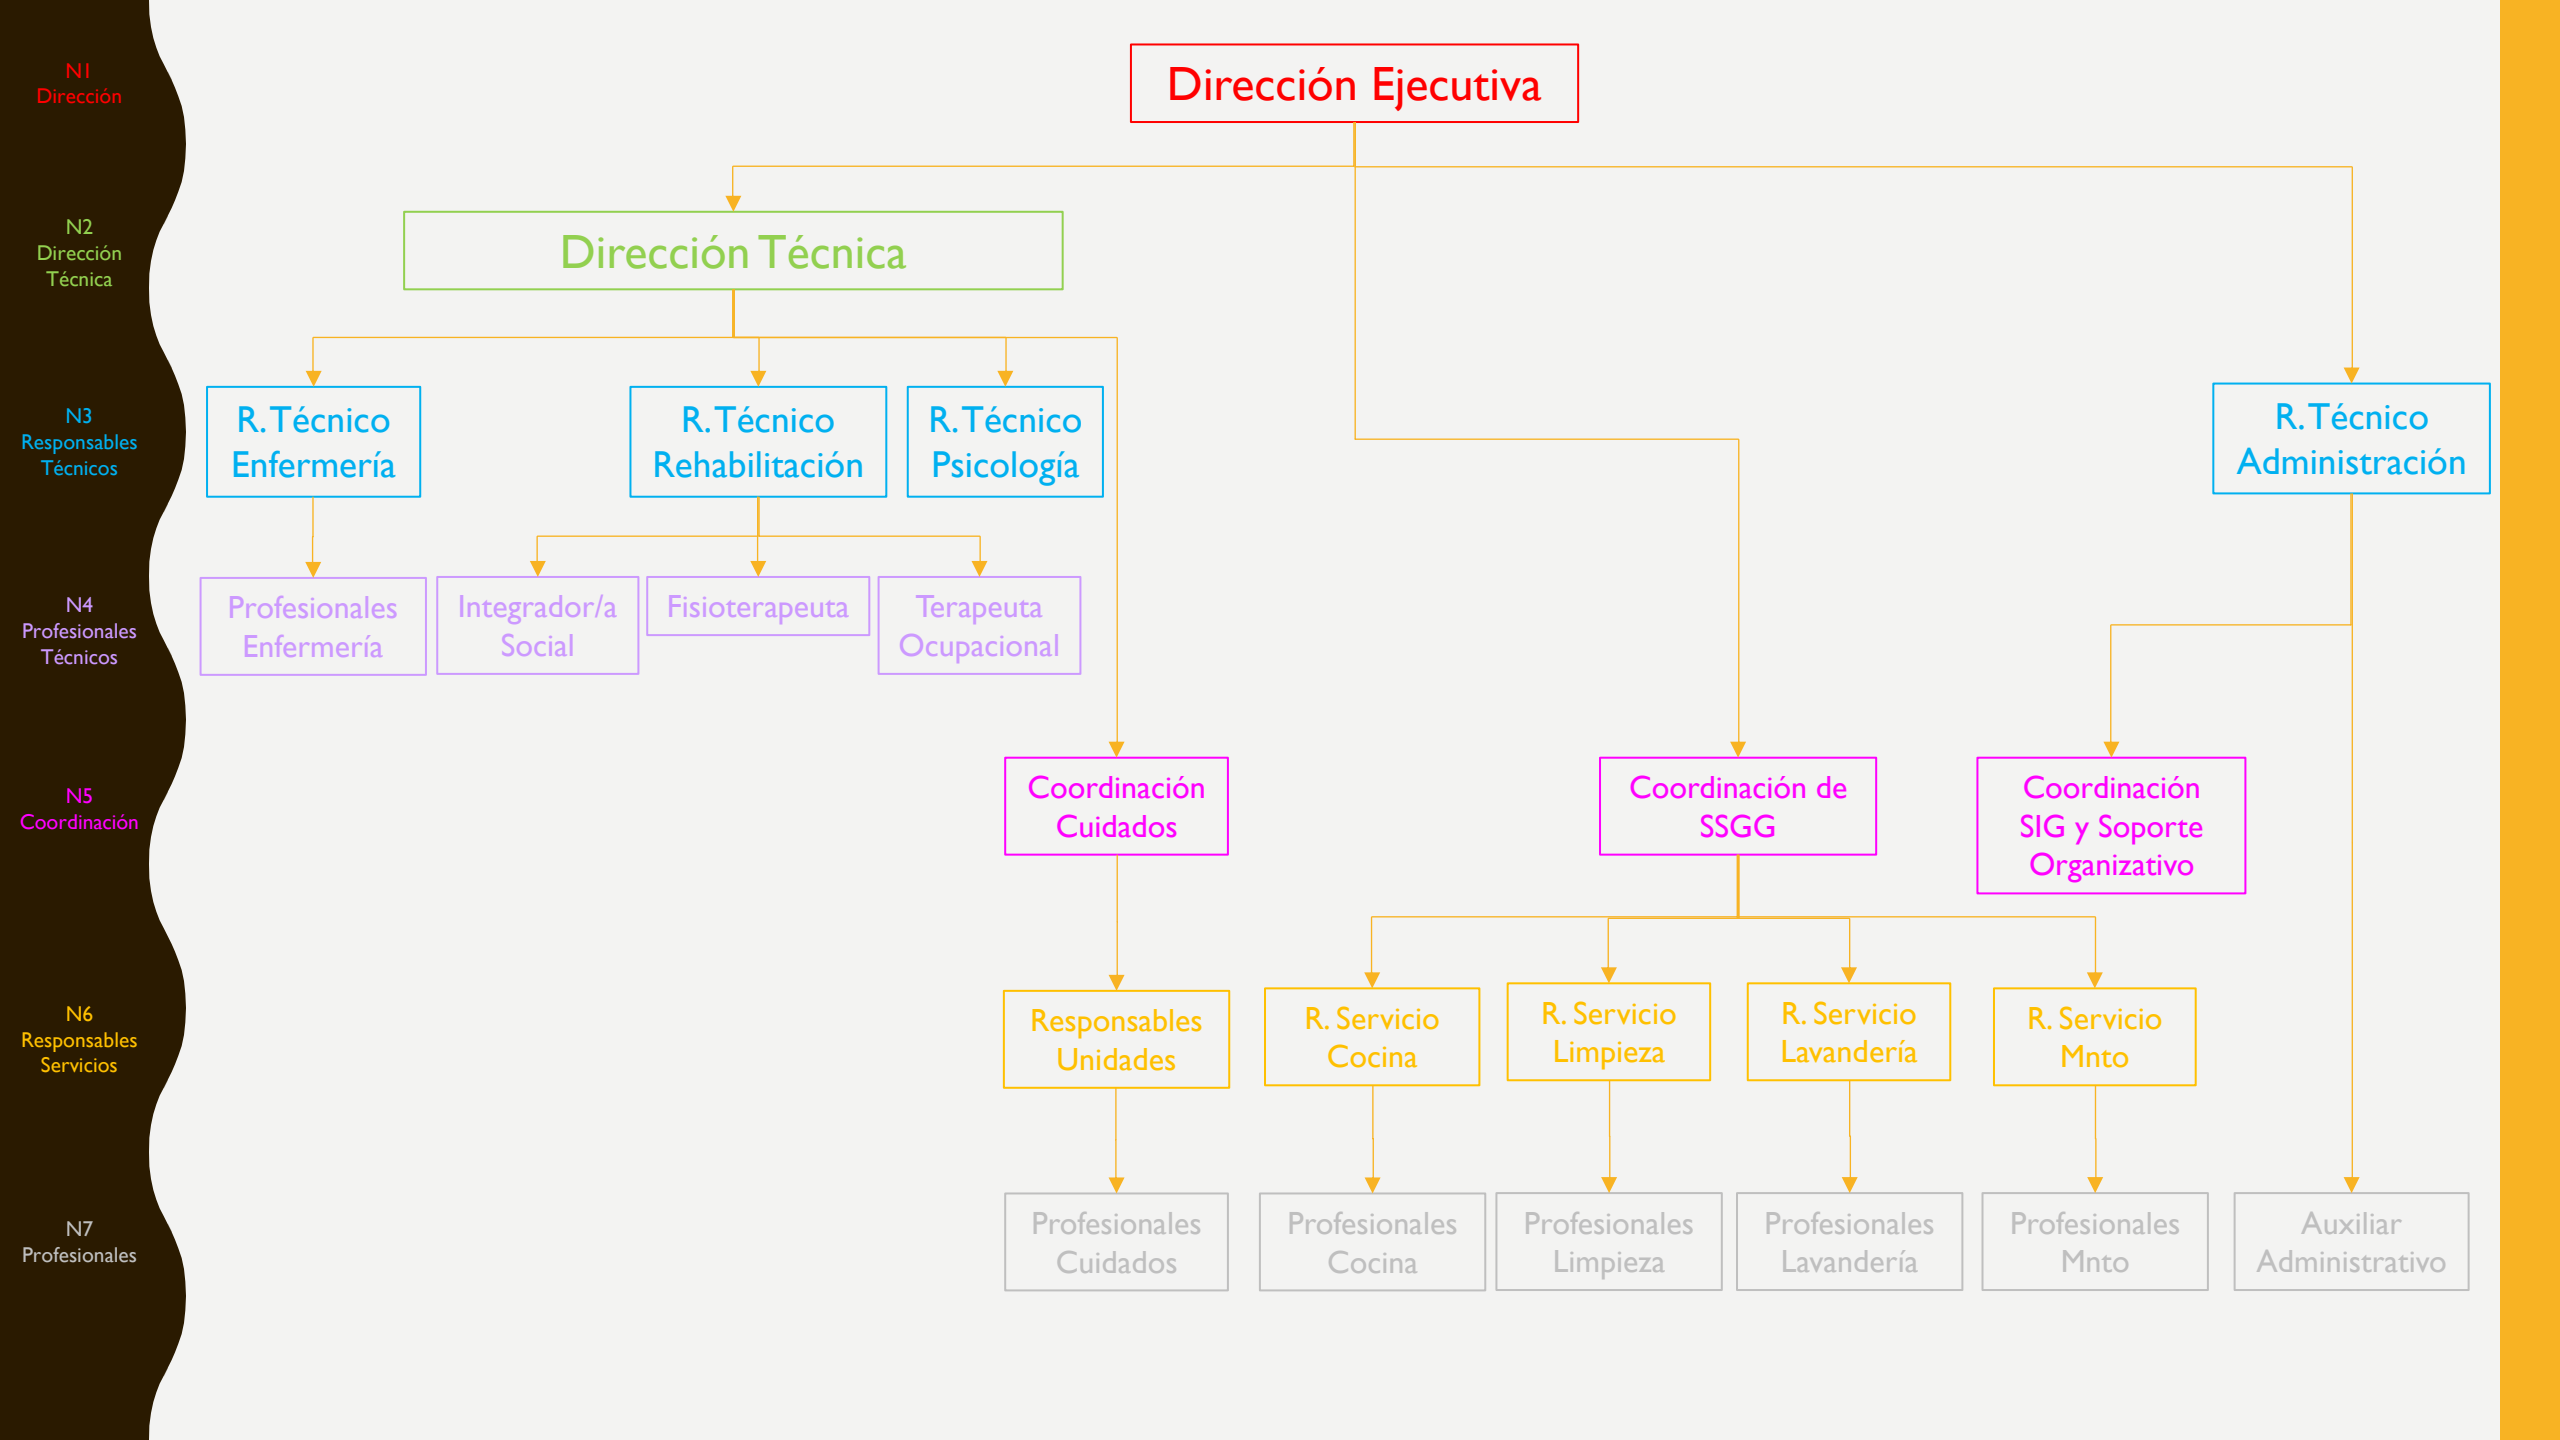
N1
Dirección

N2
Dirección Técnica

N3
Responsables Técnicos

N4
Profesionales Técnicos

N5
Coordinación

N6
Responsables Servicios

N7
Profesionales

Dirección Ejecutiva

Dirección Técnica

R. Técnico Enfermería

R. Técnico Rehabilitación

R. Técnico Psicología

R. Técnico Administración

Profesionales Enfermería

Integrador/a Social

Fisioterapeuta

Terapeuta Ocupacional

Coordinación Cuidados

Coordinación de SSGG

Coordinación SIG y Soporte Organizativo

Responsables Unidades

R. Servicio Cocina

R. Servicio Limpieza

R. Servicio Lavandería

R. Servicio Mnto

Profesionales Cuidados

Profesionales Cocina

Profesionales Limpieza

Profesionales Lavandería

Profesionales Mnto

Auxiliar Administrativo